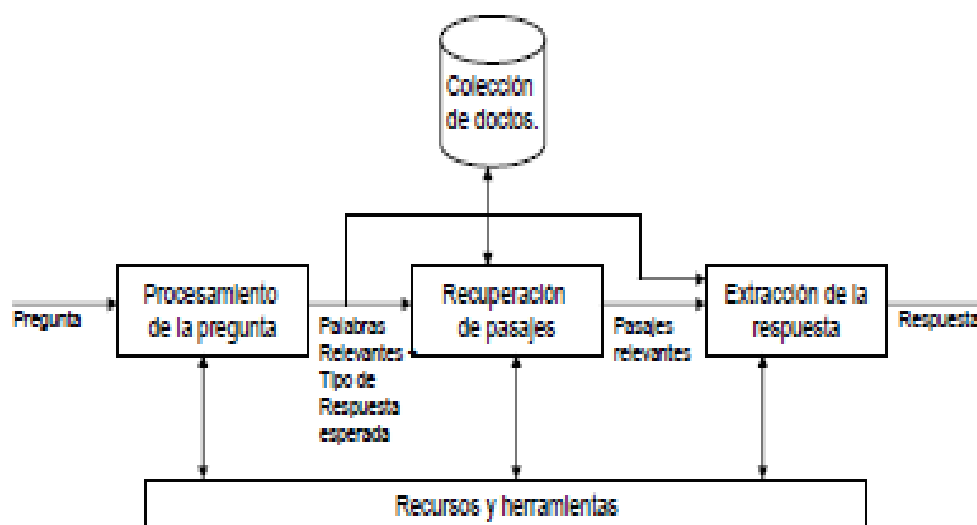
Colección de doctos.

Pregunta

Procesamiento de la pregunta

Palabras Relevantes Tipo de Respuesta esperada

Recuperación de pasajes

Pasajes relevantes

Extracción de la respuesta

Respuesta

Recursos y herramientas